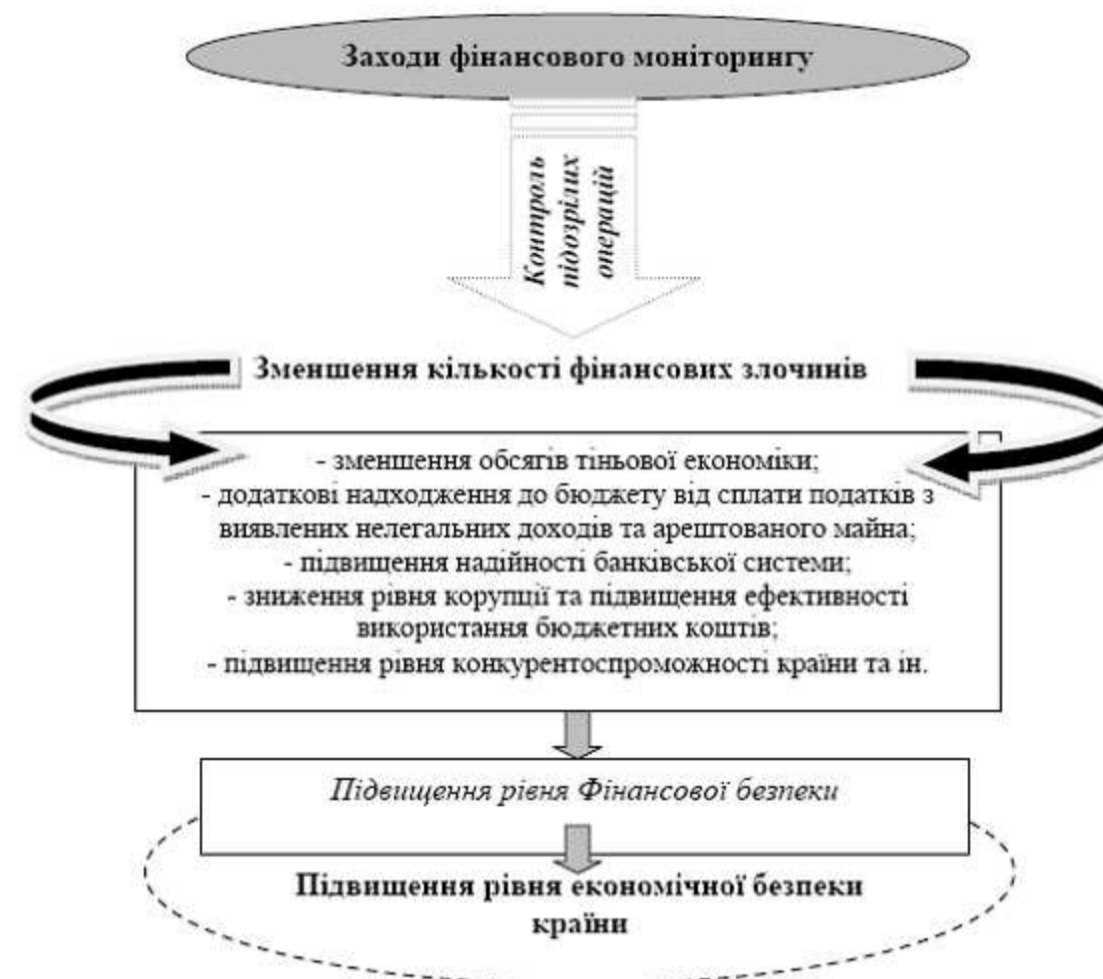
Заходи фінансового моніторингу

Контроль підозрілих операцій

Зменшення кількості фінансових злочинів

- зменшення обсягів тіньової економіки;
- додаткові надходження до бюджету від сплати податків з виявлених нелегальних доходів та арештованого майна;
- підвищення надійності банківської системи;
- зниження рівня корупції та підвищення ефективності використання бюджетних коштів;
- підвищення рівня конкурентоспроможності країни та ін.

Підвищення рівня Фінансової безпеки

Підвищення рівня економічної безпеки країни